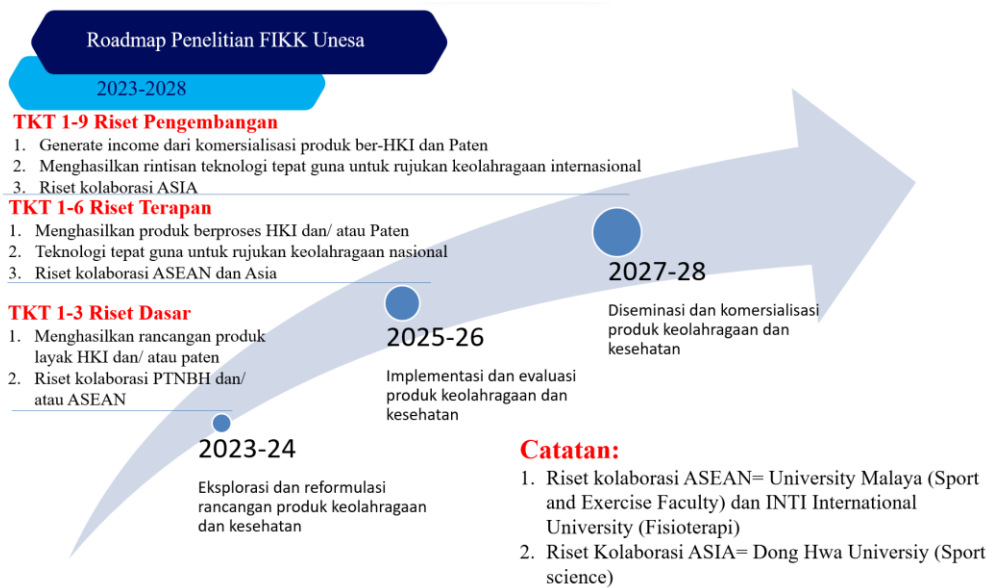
Roadmap Penelitian FIKK Unesa

2023-2028

TKT 1-9 Riset Pengembangan
1. Generate income dari komersialisasi produk ber-HKI dan Paten
2. Menghasilkan rintisan teknologi tepat guna untuk rujukan keolahragaan internasional
3. Riset kolaborasi ASIA

TKT 1-6 Riset Terapan
1. Menghasilkan produk berproses HKI dan/ atau Paten
2. Teknologi tepat guna untuk rujukan keolahragaan nasional
3. Riset kolaborasi ASEAN dan Asia

TKT 1-3 Riset Dasar
1. Menghasilkan rancangan produk layak HKI dan/ atau paten
2. Riset kolaborasi PTNBH dan/ atau ASEAN

2027-28

Diseminasi dan komersialisasi produk keolahragaan dan kesehatan

2025-26

Implementasi dan evaluasi produk keolahragaan dan kesehatan

2023-24

Eksplorasi dan reformulasi rancangan produk keolahragaan dan kesehatan

Catatan:
1. Riset kolaborasi ASEAN= University Malaya (Sport and Exercise Faculty) dan INTI International University (Fisioterapi)
2. Riset Kolaborasi ASIA= Dong Hwa Universiy (Sport science)